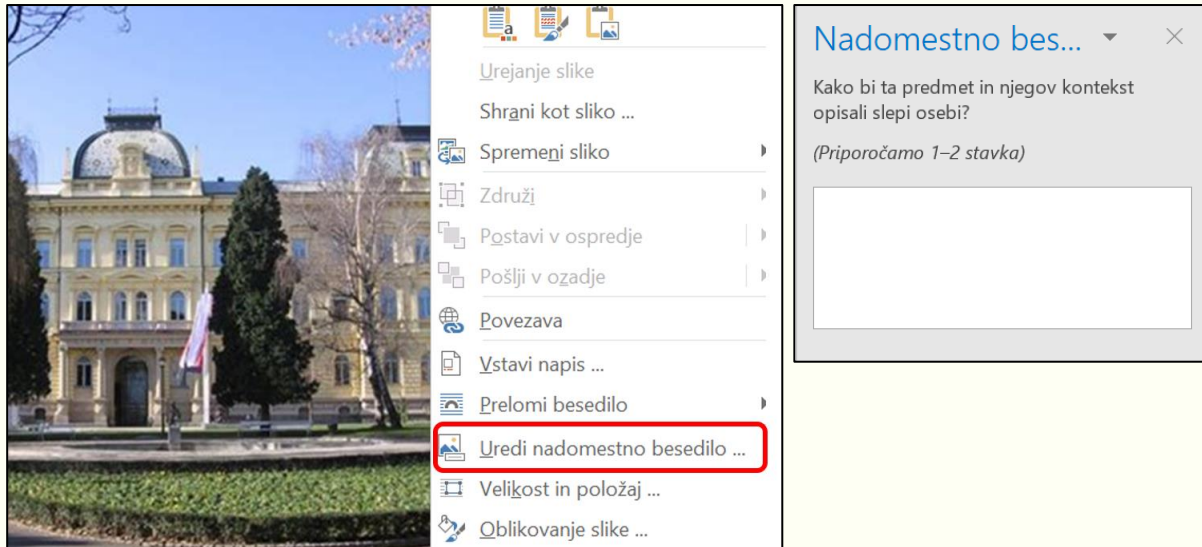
Urejanje slike
Shrani kot sliko ...
Spremeni sliko
Združi
Postavi v ospredje
Pošlji v ozadje
Povezava
Vstavi napis ...
Prelomi besedilo
Uredi nadomestno besedilo ...
Velikost in položaj ...
Oblikovanje slike ...

Nadomestno bes...
Kako bi ta predmet in njegov kontekst opisali slepi osebi?
(Priporočamo 1–2 stavka)